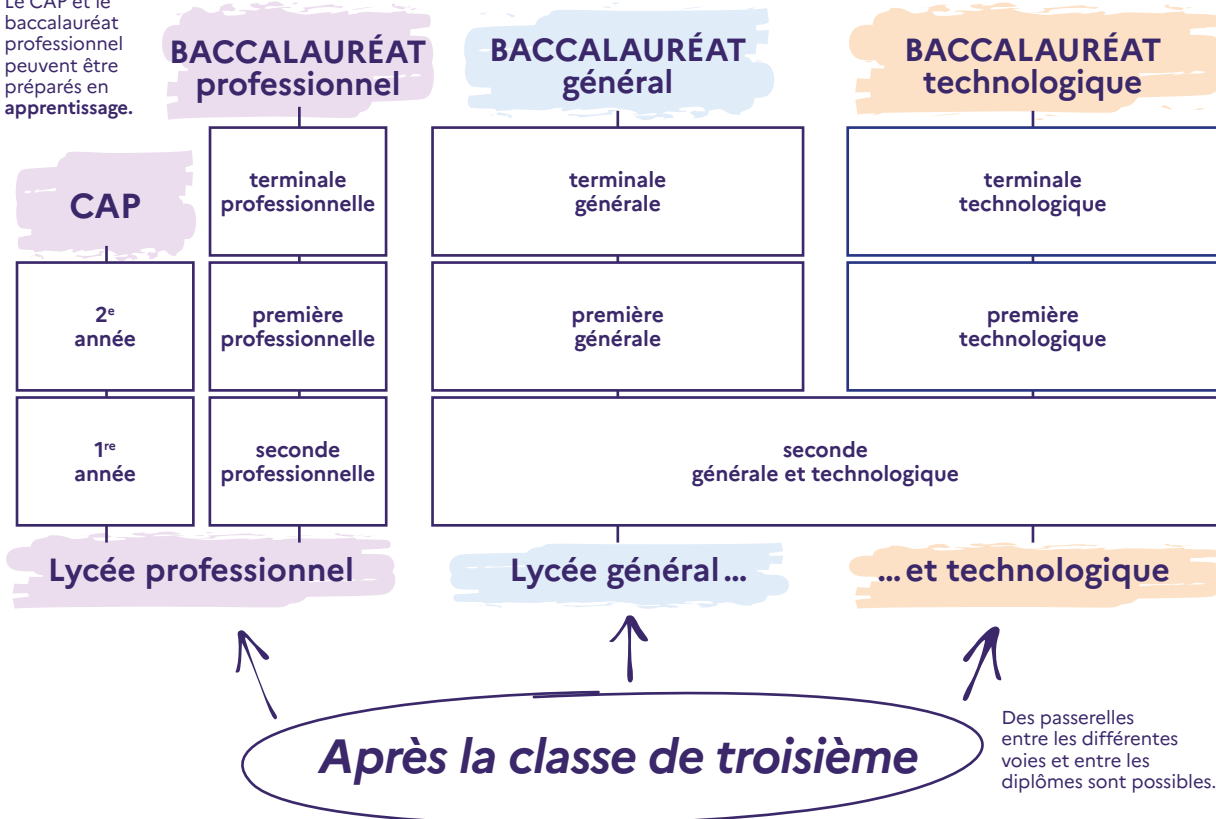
Le CAP et le baccalauréat professionnel peuvent être préparés en **apprentissage.**

BACCALAURÉAT professionnel

BACCALAURÉAT général

BACCALAURÉAT technologique

CAP

terminale professionnelle

terminale générale

terminale technologique

2$^{e}$ année

première professionnelle

première générale

première technologique

1$^{re}$ année

seconde professionnelle

seconde générale et technologique

Lycée professionnel

Lycée général…

…et technologique

Après la classe de troisième

Des passerelles entre les différentes voies et entre les diplômes sont possibles.